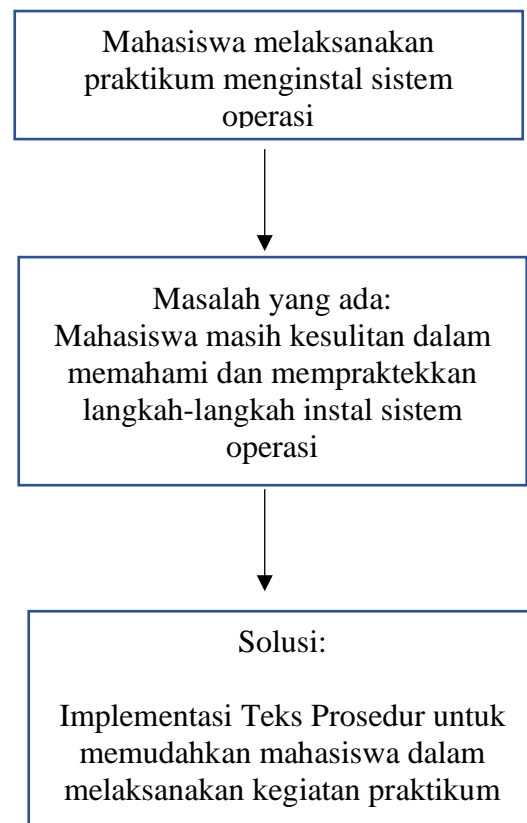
Mahasiswa melaksanakan praktikum menginstal sistem operasi

Masalah yang ada:
Mahasiswa masih kesulitan dalam memahami dan mempraktekkan langkah-langkah instal sistem operasi

Solusi:

Implementasi Teks Prosedur untuk memudahkan mahasiswa dalam melaksanakan kegiatan praktikum